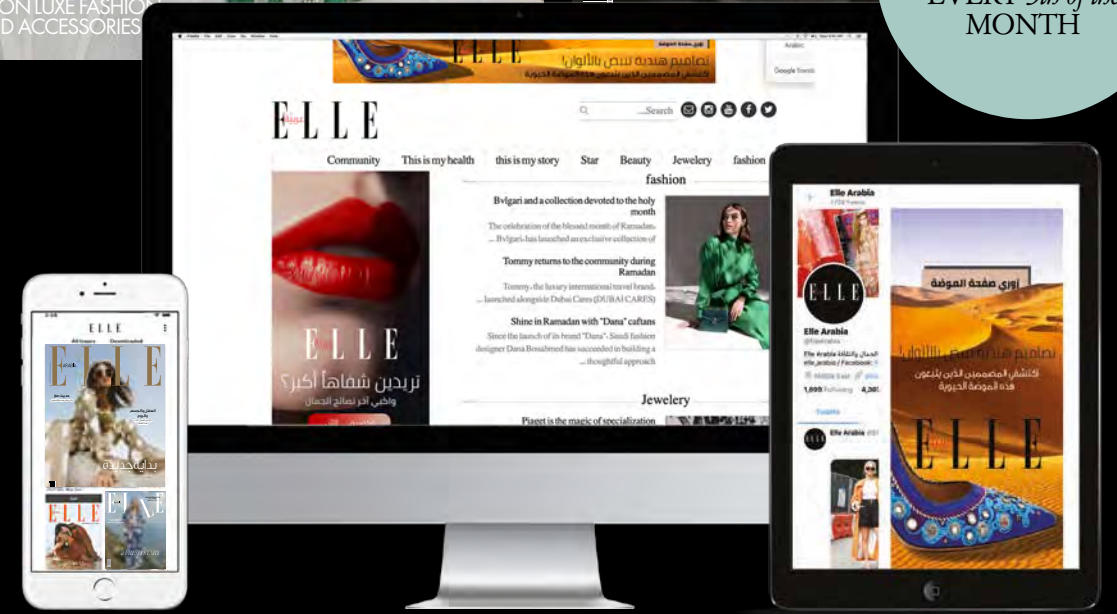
ON LUXE FASHION
D ACCESSORIES

EVERY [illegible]
MONTH

تصاميم هندية تنبض بالألوان
اكتشفي المصممين الذين يتبعون هذه الموضة الحيوية

Arabic
Google Translate

ELLE
عربية

Search

Community This is my health this is my story Star Beauty Jewelery fashion

fashion

Bvlgari and a collection devoted to the holy month
The celebration of the blessed month of Ramadan, Bvlgari has launched an exclusive collection of ...

Tommy returns to the community during Ramadan
Tommy, the luxury international travel brand, launched alongside Dubai Cares (DUBAI CARES) ...

Shine in Ramadan with "Dana" caftans
Since the launch of its brand "Dana", Saudi fashion designer Dana Bosaibmed has succeeded in building a thoughtful approach ...

ELLE
تريدين شفاهاً أكبر؟
واكبي آخر نصائح الجمال

Jewelery

Piaget is the magic of specialization

ELLE
All Issues Downloaded

بداية جديدة

ELLE
ELLE

Elle Arabia

ELLE

Elle Arabia
@ellearabia

1,899 Following 4,30

Tweets

Elle Arabia

زوري صفحة الموضة
تصاميم هندية تنبض بالألوان
اكتشفي المصممين الذين يتبعون هذه الموضة الحيوية

ELLE